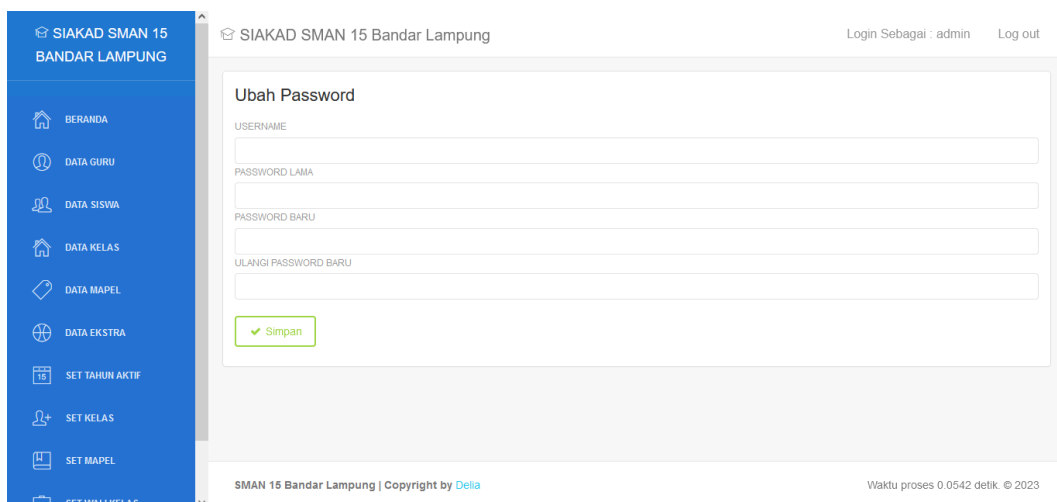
SIAKAD SMAN 15 BANDAR LAMPUNG

BERANDA
DATA GURU
DATA SISWA
DATA KELAS
DATA MAPEL
DATA EKSTRA
15 SET TAHUN AKTIF
SET KELAS
SET MAPEL
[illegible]

SIAKAD SMAN 15 Bandar Lampung

Login Sebagai : admin Log out

Ubah Password

USERNAME

PASSWORD LAMA

PASSWORD BARU

ULANGI PASSWORD BARU

Simpan

SMAN 15 Bandar Lampung | Copyright by Delia

Waktu proses 0.0542 detik. © 2023